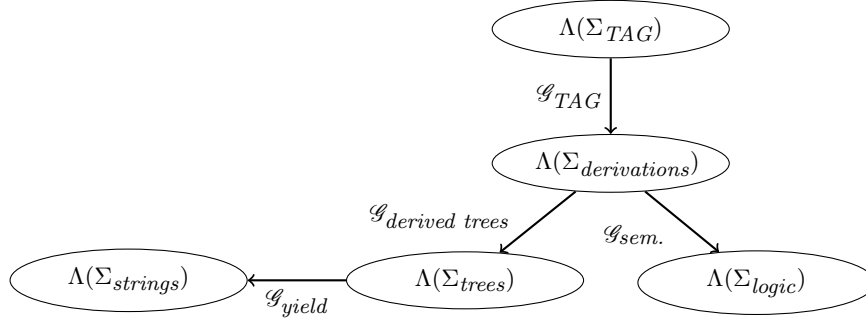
$\Lambda(\Sigma_{TAG})$

$\mathscr{G}_{TAG}$

$\Lambda(\Sigma_{derivations})$

$\mathscr{G}_{derived\ trees}$

$\mathscr{G}_{sem.}$

$\Lambda(\Sigma_{strings})$

$\Lambda(\Sigma_{trees})$

$\Lambda(\Sigma_{logic})$

$\mathscr{G}_{yield}$